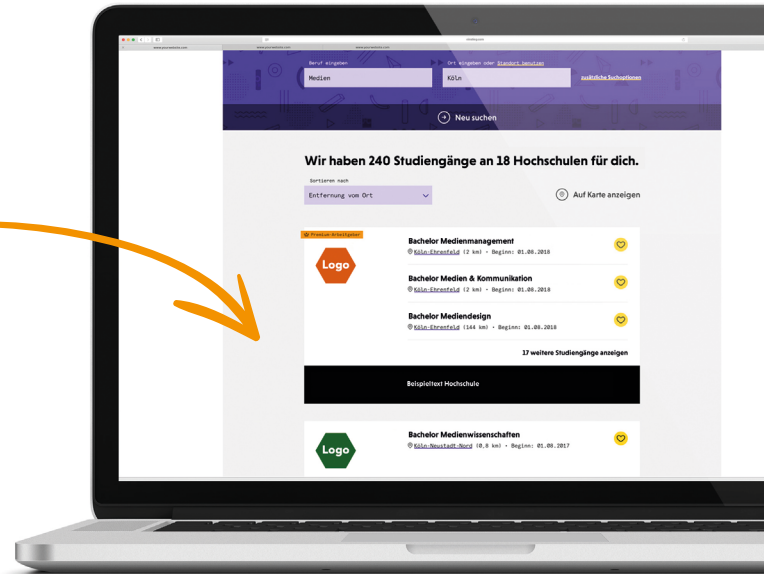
Beruf eingeben
Medien

Ort eingeben oder Standort benutzen
Köln

zusätzliche Suchoptionen

Neu suchen

Wir haben 240 Studiengänge an 18 Hochschulen für dich.

Sortieren nach
Entfernung vom Ort

Auf Karte anzeigen

Premium-Arbeitgeber

Logo

Bachelor Medienmanagement
Köln-Ehrenfeld (2 km) • Beginn: 01.08.2018

Bachelor Medien & Kommunikation
Köln-Ehrenfeld (2 km) • Beginn: 01.08.2018

Bachelor Mediendesign
Köln-Ehrenfeld (144 km) • Beginn: 01.08.2018

17 weitere Studiengänge anzeigen

Beispieltext Hochschule

Logo

Bachelor Medienwissenschaften
Köln-Neustadt-Nord (0,8 km) • Beginn: 01.08.2017